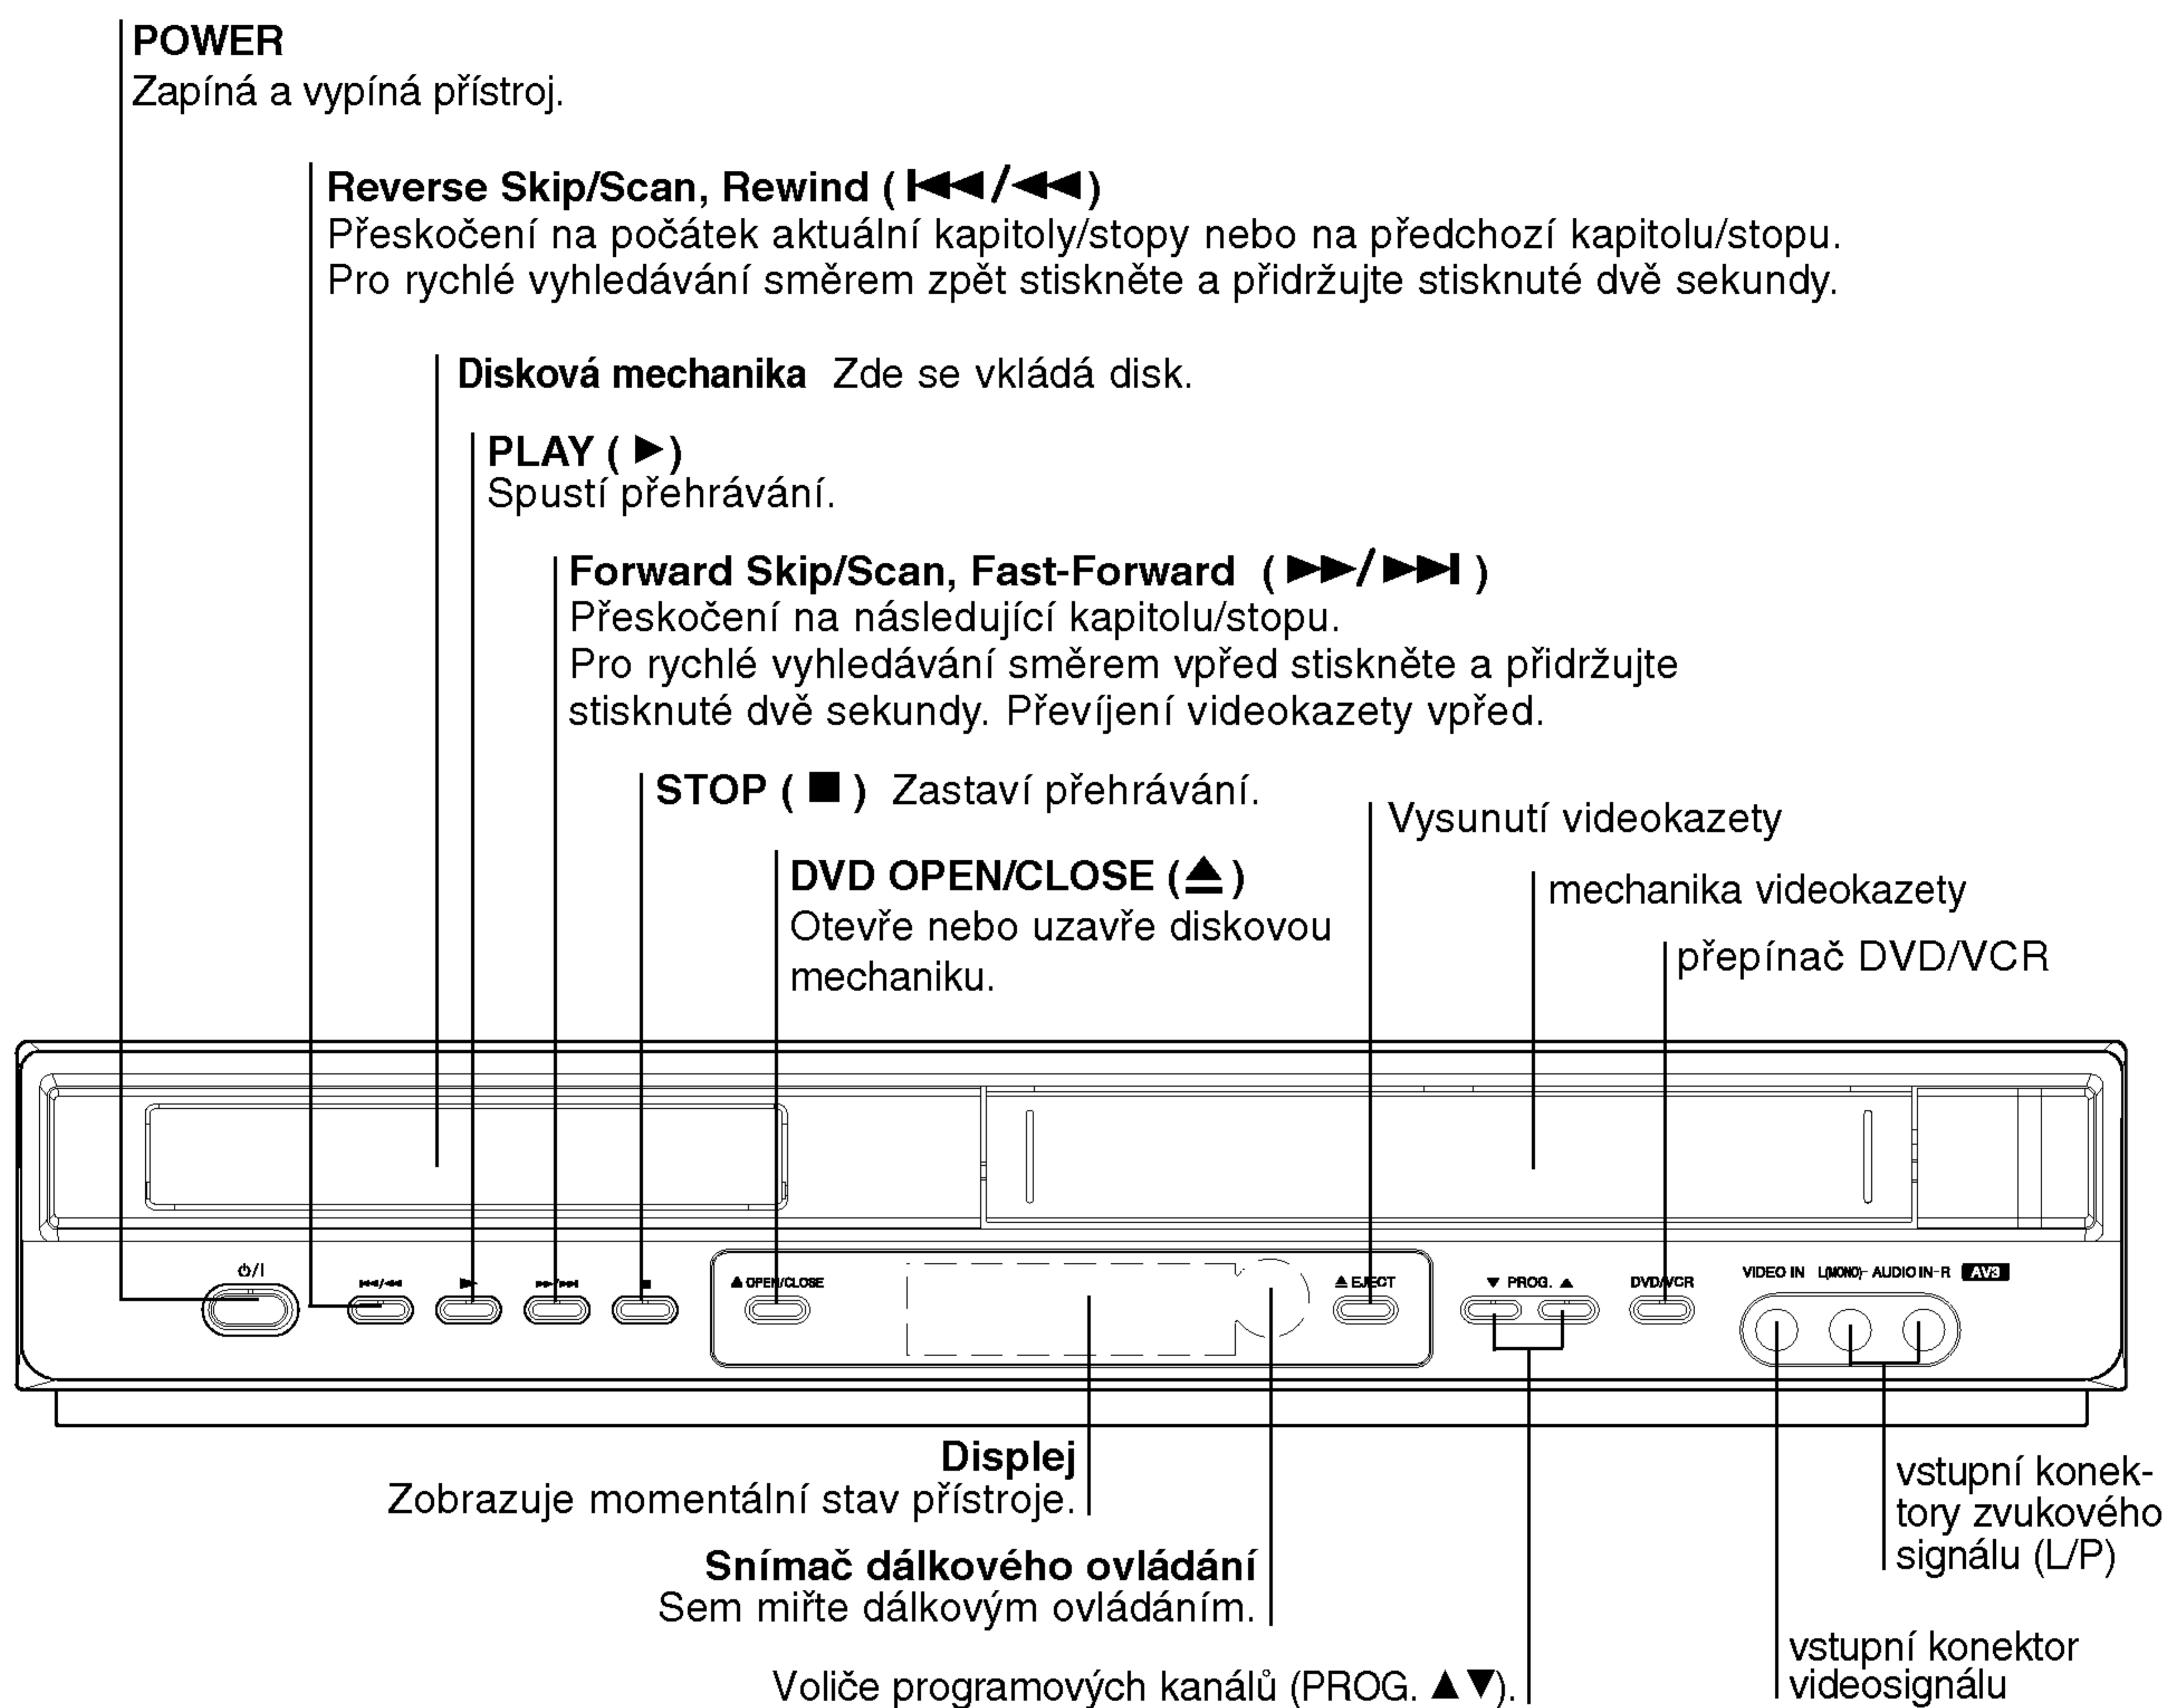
POWER
Zapíná a vypíná přístroj.

Reverse Skip/Scan, Rewind ( ⏮/◀◀ )
Přeskočení na počátek aktuální kapitoly/stopy nebo na předchozí kapitolu/stopu. Pro rychlé vyhledávání směrem zpět stiskněte a přidržujte stisknuté dvě sekundy.

Disková mechanika Zde se vkládá disk.

PLAY ( ▶ )
Spustí přehrávání.

Forward Skip/Scan, Fast-Forward ( ▶▶/⏭ )
Přeskočení na následující kapitolu/stopu.
Pro rychlé vyhledávání směrem vpřed stiskněte a přidržujte stisknuté dvě sekundy. Převíjení videokazety vpřed.

STOP ( ■ ) Zastaví přehrávání.

Vysunutí videokazety

DVD OPEN/CLOSE (⏏)
Otevře nebo uzavře diskovou mechaniku.

mechanika videokazety

přepínač DVD/VCR

⏻/I
⏮/◀◀
▶
▶▶/⏭
■
▲ OPEN/CLOSE
▲ EJECT
▼ PROG. ▲
DVD/VCR
VIDEO IN L(MONO)- AUDIO IN-R AV3

Displej
Zobrazuje momentální stav přístroje.

Snímač dálkového ovládání
Sem miřte dálkovým ovládáním.

Voliče programových kanálů (PROG. ▲▼).

vstupní konektory zvukového signálu (L/P)

vstupní konektor videosignálu